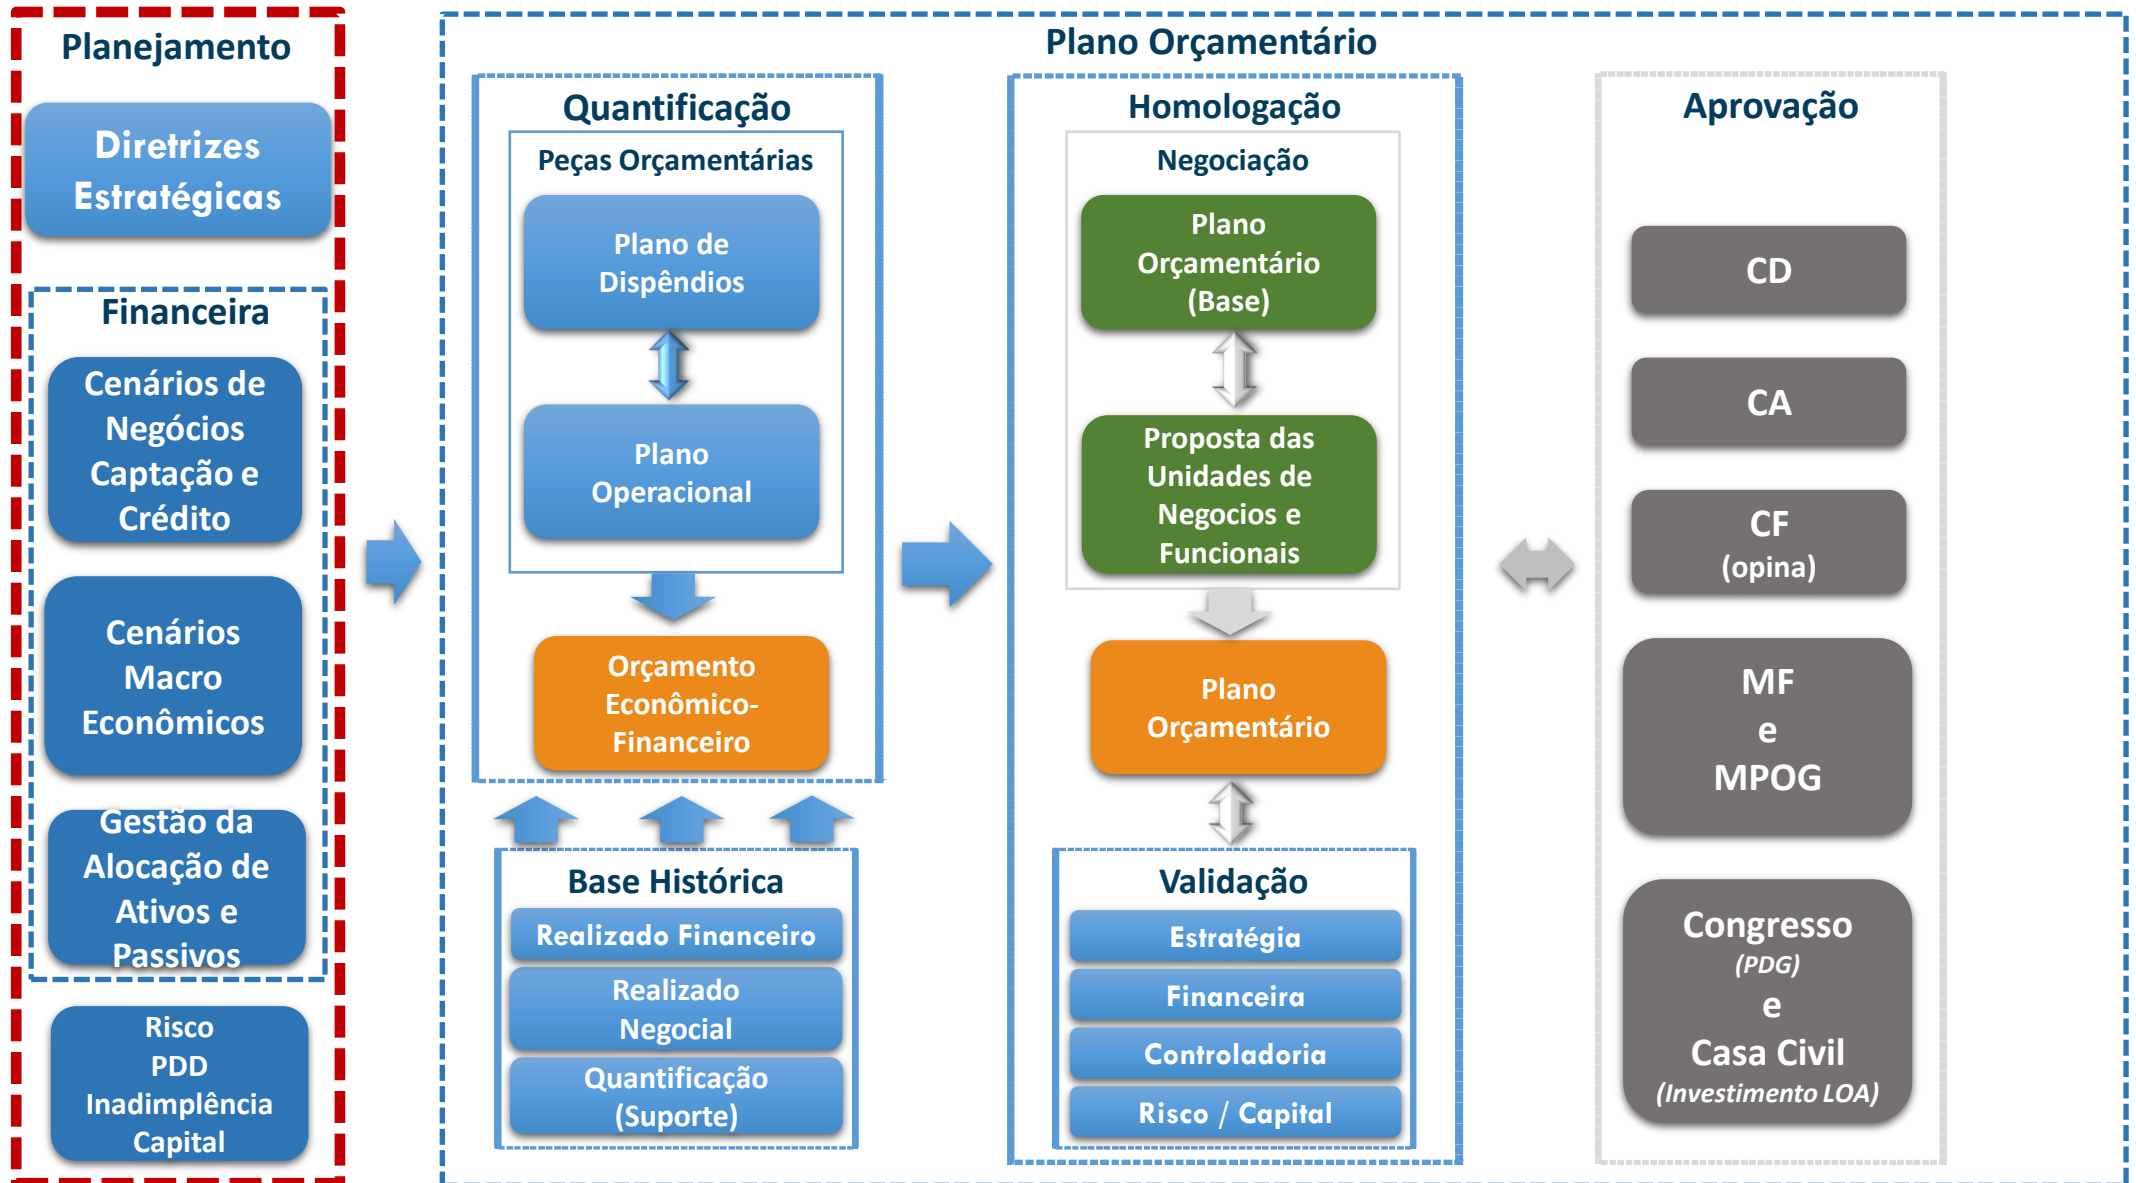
Planejamento

Diretrizes Estratégicas

Financeira

Cenários de Negócios Captação e Crédito

Cenários Macro Econômicos

Gestão da Alocação de Ativos e Passivos

Risco PDD Inadimplência Capital

Plano Orçamentário

Quantificação

Peças Orçamentárias

Plano de Dispêndios

Plano Operacional

Orçamento Econômico-Financeiro

Base Histórica

Realizado Financeiro

Realizado Negocial

Quantificação (Suporte)

Homologação

Negociação

Plano Orçamentário (Base)

Proposta das Unidades de Negocios e Funcionais

Plano Orçamentário

Validação

Estratégia

Financeira

Controladoria

Risco / Capital

Aprovação

CD

CA

CF (opina)

MF e MPOG

Congresso (PDG) e Casa Civil (Investimento LOA)